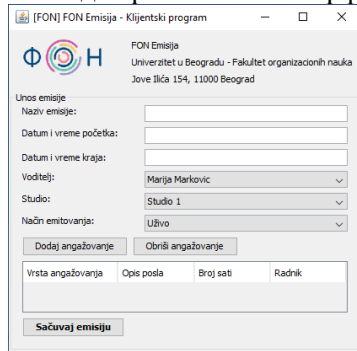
[FON] FON Emisija - Klijentski program

ФОН

FON Emisija
Univerzitet u Beogradu - Fakultet organizacionih nauka
Jove Ilića 154, 11000 Beograd

Unos emisije

Naziv emisije:

Datum i vreme početka:

Datum i vreme kraja:

Voditelj: Marija Markovic

Studio: Studio 1

Način emitovanja: Uživo

Dodaj angažovanje

Obriši angažovanje

| Vrsta angažovanja | Opis posla | Broj sati | Radnik |
|---|---|---|---|

Sačuvaj emisiju